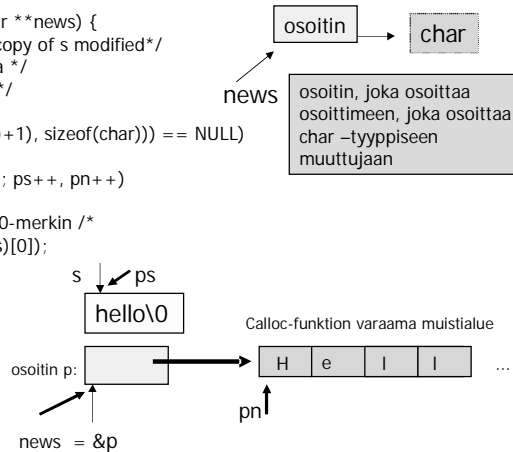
r **news) {
opy of s modified*/
a */
*/

+1), sizeof(char))) == NULL)

; ps++, pn++)

0-merkin /*
s)[0]);

osoitin

char

news

osoitin, joka osoittaa osoittimeen, joka osoittaa char –tyyppiseen muuttujaan

s

ps

hello\0

Calloc-funktion varaama muistialue

osoitin p:

| H | e | l | l |
|---|---|---|---|

…

pn

news = &p